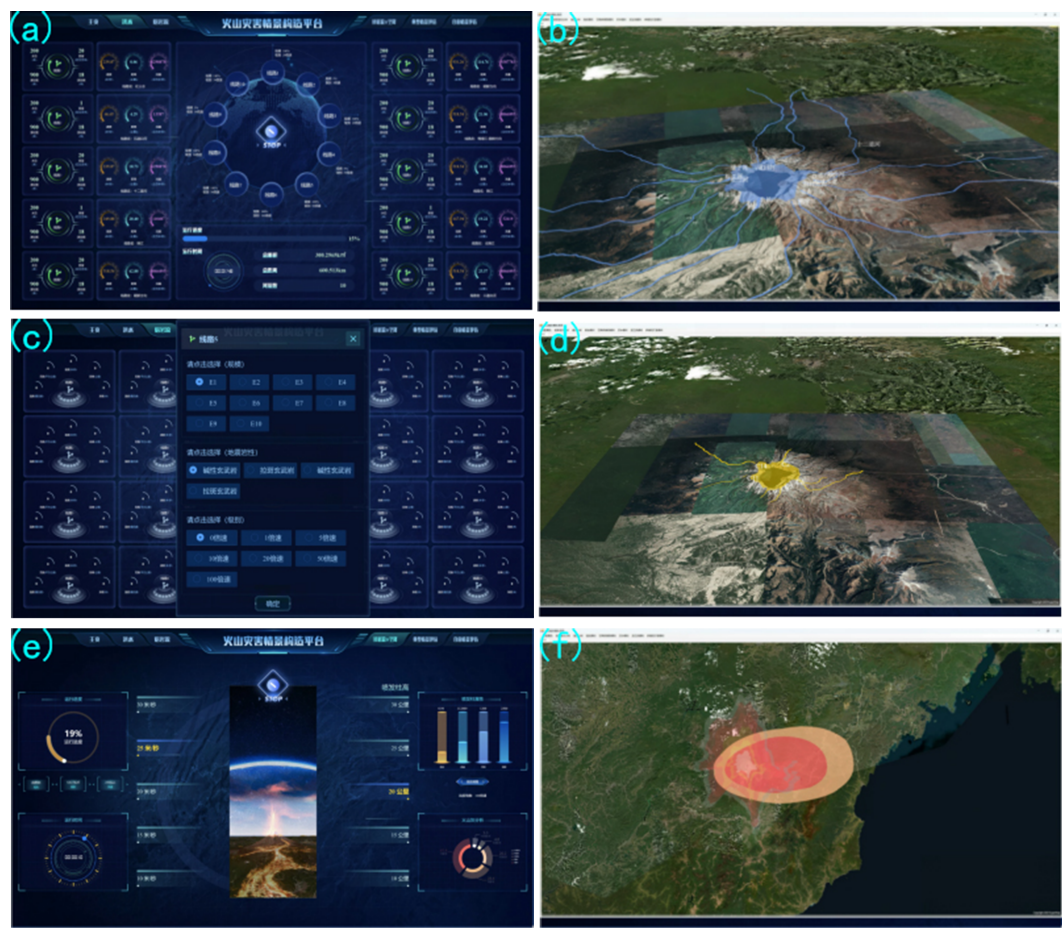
(a)

火山灾害情景构造平台

STOP

(b)

(c)

线路5

请点选选择（规模）

E1 E2 E3 E4 E5 E6 E7 E8 E9 E10

请点选选择（地震岩性）

碱性玄武岩 拉斑玄武岩 碱性玄武岩 拉斑玄武岩

请点选选择（倍数）

1倍速 5倍速 10倍速 20倍速 50倍速 100倍速

确定

(d)

(e)

火山灾害情景构造平台

STOP

19%

(f)